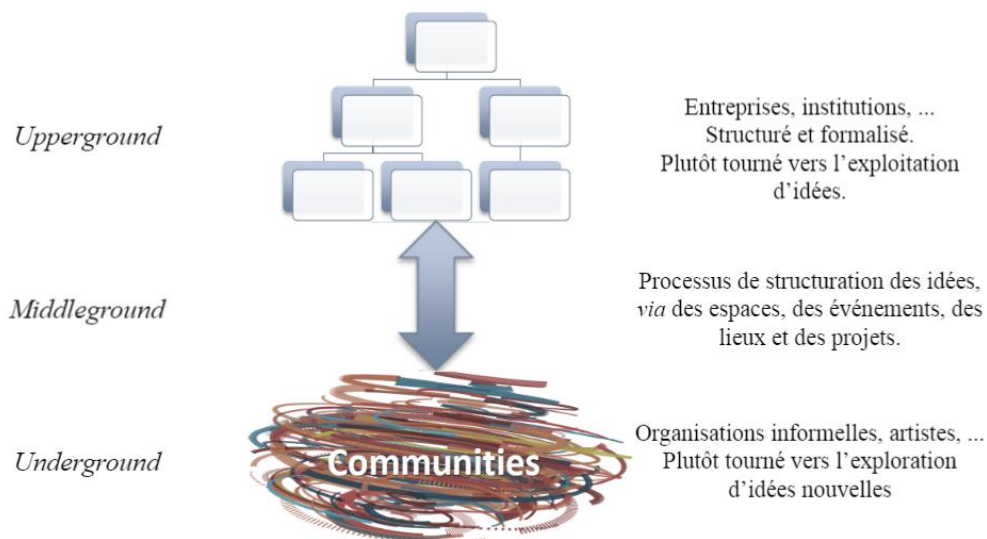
Upperground

Entreprises, institutions, ...
Structuré et formalisé.
Plutôt tourné vers l'exploitation d'idées.

Middleground

Processus de structuration des idées, *via* des espaces, des événements, des lieux et des projets.

Underground

Communities

Organisations informelles, artistes, ...
Plutôt tourné vers l'exploration d'idées nouvelles